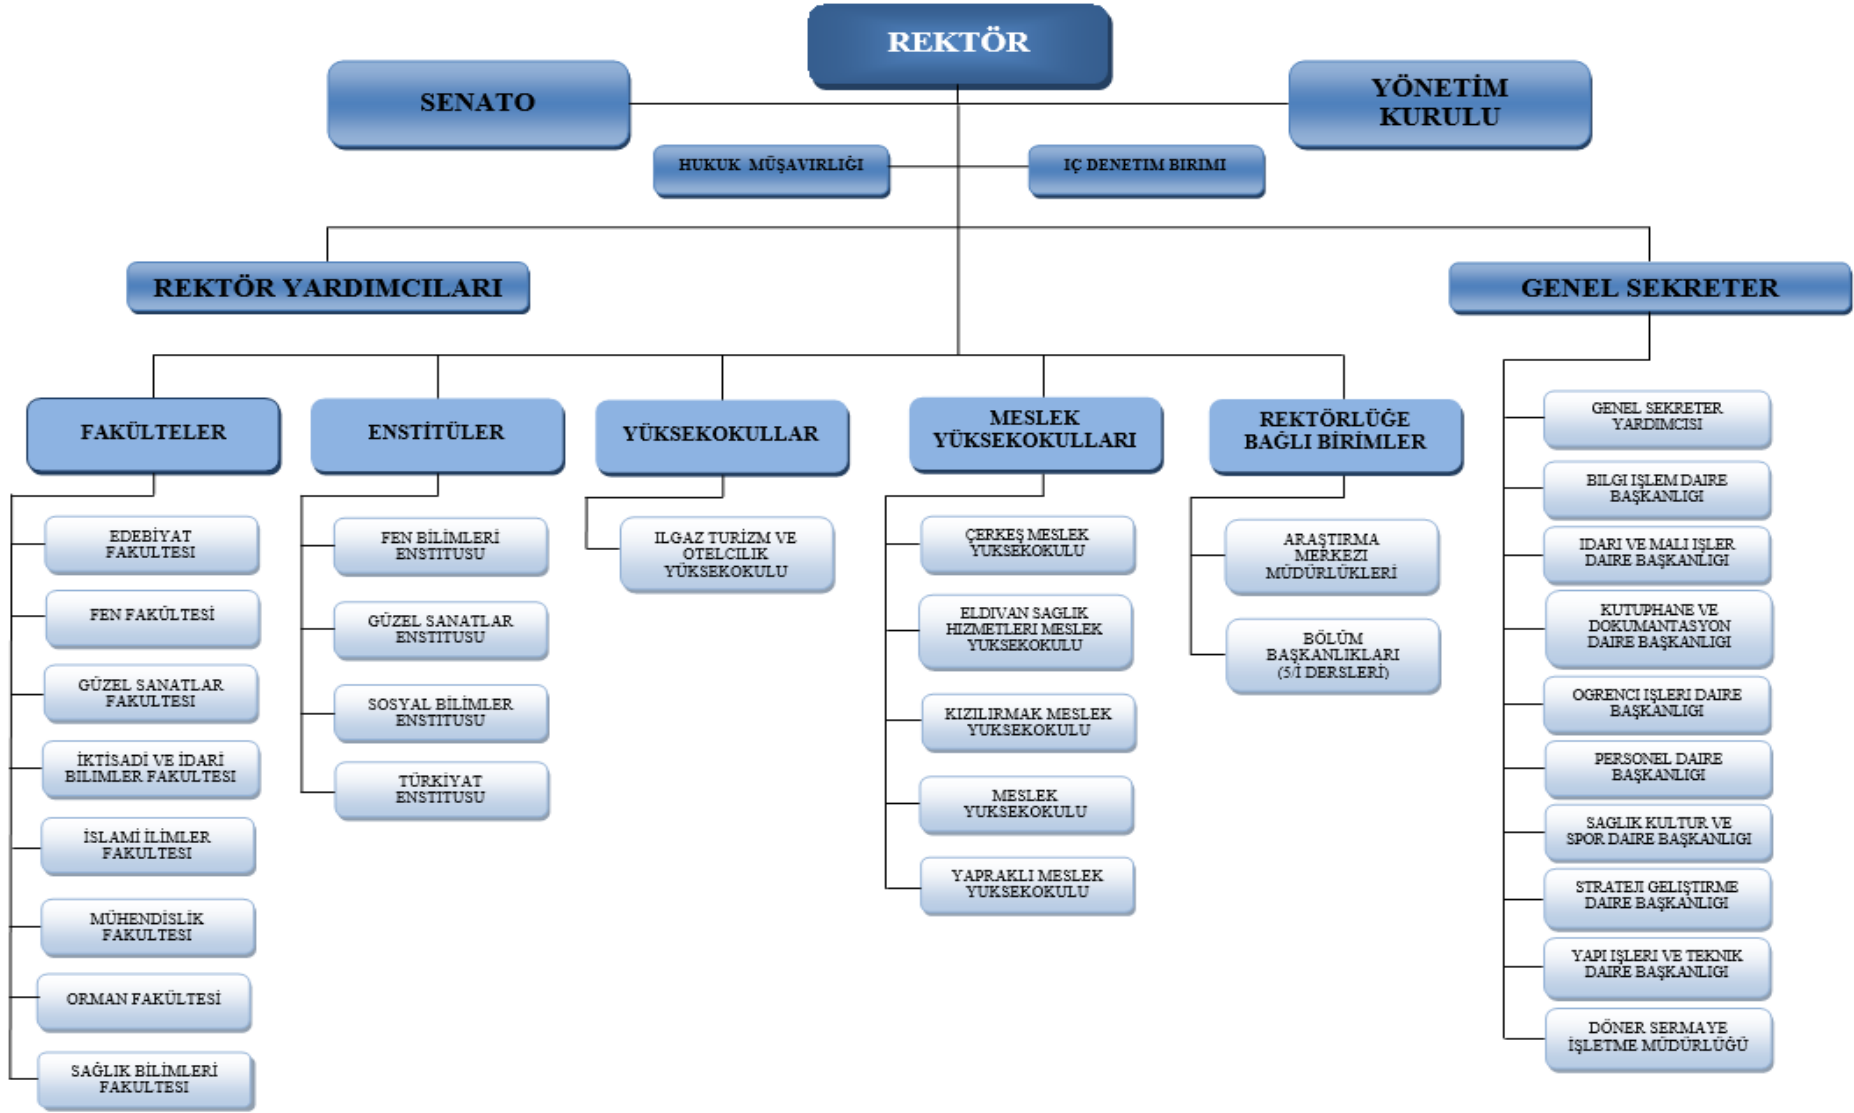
REKTÖR

SENATO

YÖNETİM KURULU

HUKUK MÜŞAVIRLIĞI

IÇ DENETIM BIRIMI

REKTÖR YARDIMCILARI

GENEL SEKRETER

FAKÜLTELER

EDEBİYAT FAKULTESI

FEN FAKÜLTESİ

GÜZEL SANATLAR FAKULTESI

İKTİSADİ VE İDARİ BILIMLER FAKULTESI

İSLAMİ İLİMLER FAKULTESI

MÜHENDİSLİK FAKULTESI

ORMAN FAKÜLTESİ

SAĞLIK BİLİMLERİ FAKULTESI

ENSTİTÜLER

FEN BİLİMLERİ ENSTITUSU

GÜZEL SANATLAR ENSTITUSU

SOSYAL BİLİMLER ENSTITUSU

TÜRKİYAT ENSTITUSU

YÜKSEKOKULLAR

ILGAZ TURİZM VE OTELCILIK YÜKSEKOKULU

MESLEK YÜKSEKOKULLARI

ÇERKEŞ MESLEK YUKSEKOKULU

ELDIVAN SAGLIK HIZMETLERI MESLEK YUKSEKOKULU

KIZILIRMAK MESLEK YUKSEKOKULU

MESLEK YUKSEKOKULU

YAPRAKLI MESLEK YUKSEKOKULU

REKTÖRLÜĞE BAĞLI BİRİMLER

ARAŞTIRMA MERKEZI MÜDÜRLÜKLERİ

BÖLÜM BAŞKANLIKLARI (5/İ DERSLERİ)

GENEL SEKRETER YARDIMCISI

BILGI IŞLEM DAIRE BAŞKANLIGI

IDARI VE MALI IŞLER DAIRE BAŞKANLIGI

KUTUPHANE VE DOKUMANTASYON DAIRE BAŞKANLIGI

OGRENCI IŞLERI DAIRE BAŞKANLIGI

PERSONEL DAIRE BAŞKANLIGI

SAGLIK KULTUR VE SPOR DAIRE BAŞKANLIGI

STRATEJI GELIŞTIRME DAIRE BAŞKANLIGI

YAPI IŞLERI VE TEKNIK DAIRE BAŞKANLIGI

DÖNER SERMAYE İŞLETME MÜDÜRLÜĞÜ